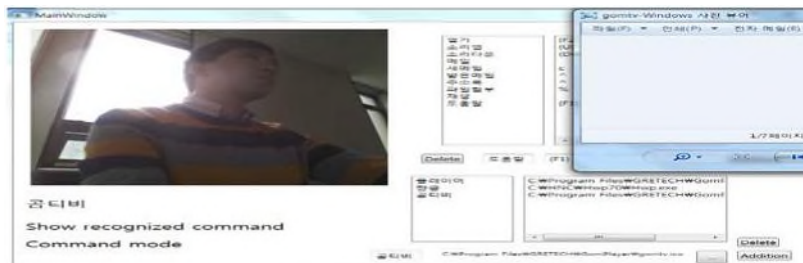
MainWindow

gomtv-Windows 사진 뷰어

파일(F) 인쇄(P) 전자 메일(E)

1/7 페이지

Delete 프롬릴 (F1)

곰플레이어
한글
곰티비

C:₩Program Files₩GRETECH₩Goml
C:₩HNC₩Hwp70₩Hwp.exe
C:₩Program Files₩GRETECH₩Goml

곰티비

Show recognized command

Command mode

곰티비 C:₩Program Files₩GRETECH₩GomPlayer₩gomtv.exe ...

Delete

Addition